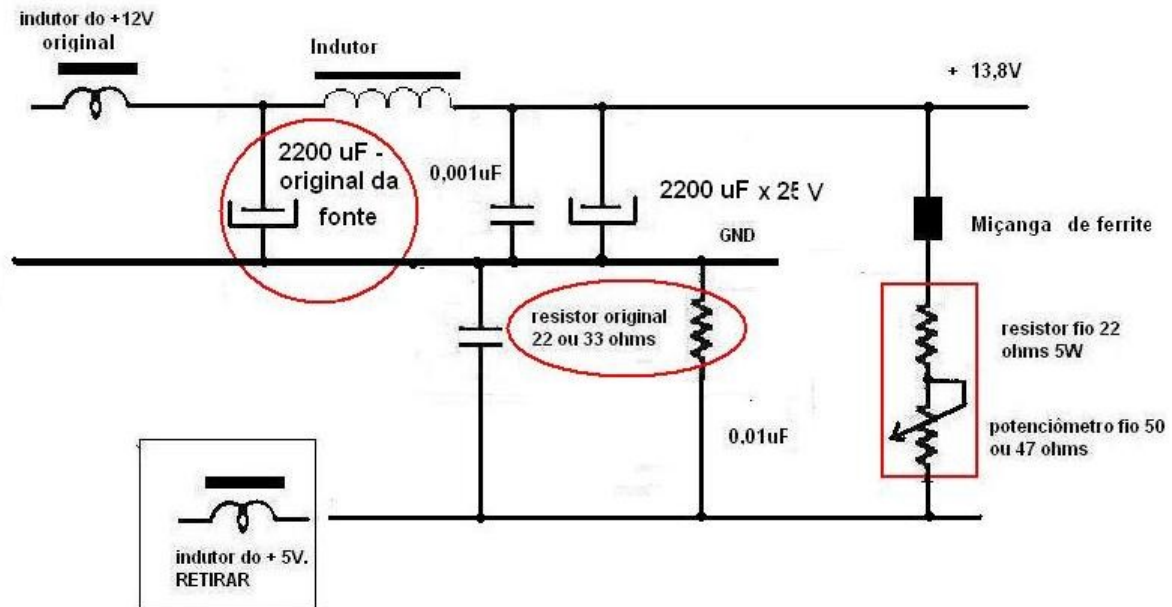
indutor do +12V original

Indutor

+ 13,8V

2200 uF - original da fonte

0,001uF

2200 uF x 25 V

GND

Miçanga de ferrite

resistor original 22 ou 33 ohms

resistor fio 22 ohms 5W

potenciômetro fio 50 ou 47 ohms

0.01uF

indutor do + 5V. RETIRAR